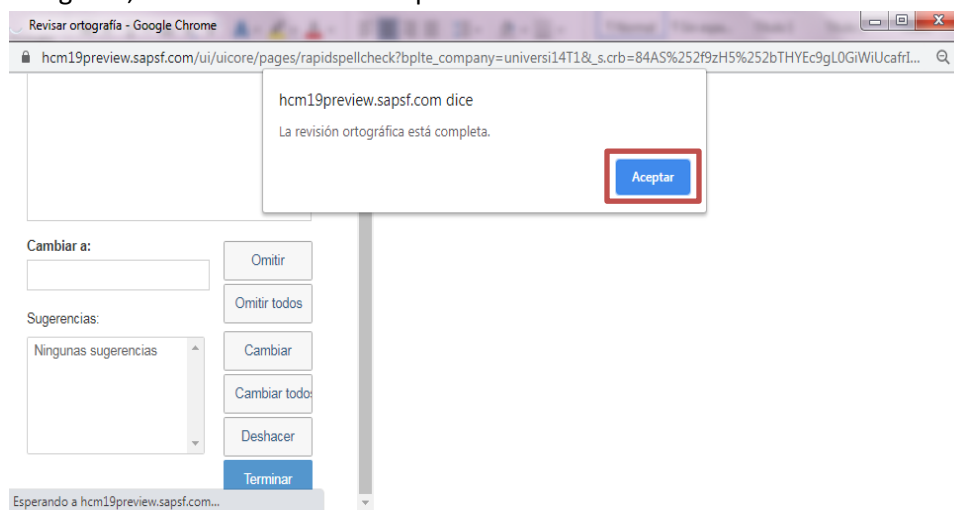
Revisar ortografía - Google Chrome

hcm19preview.sapsf.com/ui/uicore/pages/rapidspellcheck?bplte_company=universi14T1&_s.crb=84AS%252f9zH5%252bTHYEc9gL0GiWiUcafrI...

hcm19preview.sapsf.com dice

La revisión ortográfica está completa.

Aceptar

Cambiar a:

Omitir

Omitir todos

Sugerencias:

Ningunas sugerencias

Cambiar

Cambiar todos

Deshacer

Terminar

Esperando a hcm19preview.sapsf.com...